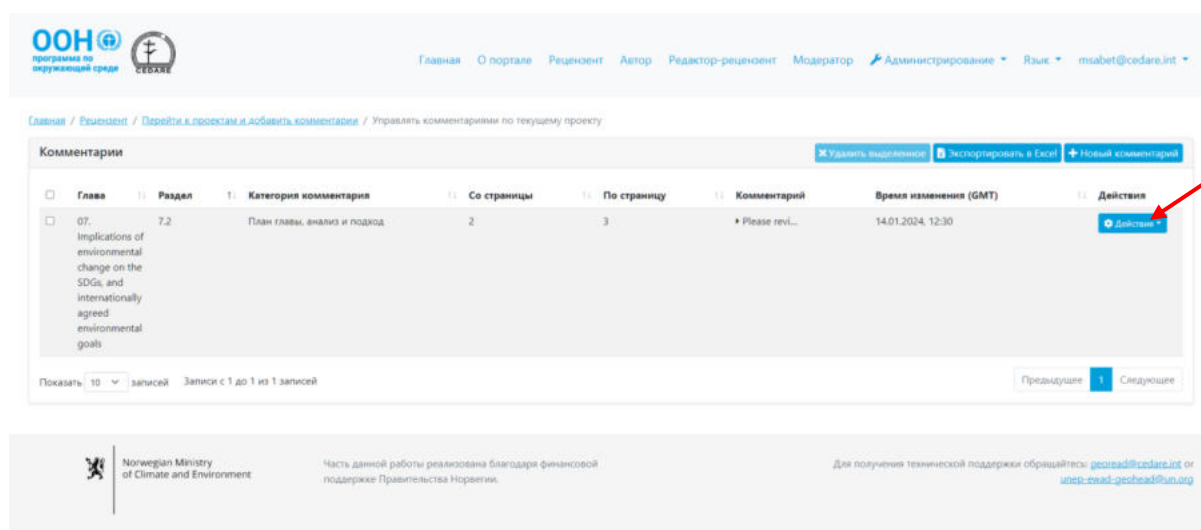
ООН программа по окружающей среде

CEDARE

Главная О портале Рецензент Автор Редактор-рецензент Модератор Администрирование Язык msabet@cedare.int

Главная / Рецензент / Перейти к проектам и добавить комментарии / Управлять комментариями по текущему проекту

Комментарии

Удалить выделенное Экспортировать в Excel + Новый комментарий

| | Глава | Раздел | Категория комментария | Со страницы | По страницу | Комментарий | Время изменения (GMT) | Действия |
|---|---|---|---|---|---|---|---|---|
| | 07. Implications of environmental change on the SDGs, and internationally agreed environmental goals | 7.2 | План главы, анализ и подход | 2 | 3 | Please revi... | 14.01.2024, 12:30 | Действие |

Показать 10 записей Записи с 1 до 1 из 1 записей

Предыдущее 1 Следующее

Norwegian Ministry of Climate and Environment

Часть данной работы реализована благодаря финансовой поддержке Правительства Норвегии.

Для получения технической поддержки обращайтесь: georead@cedare.int or unep-ewad-geohead@un.org